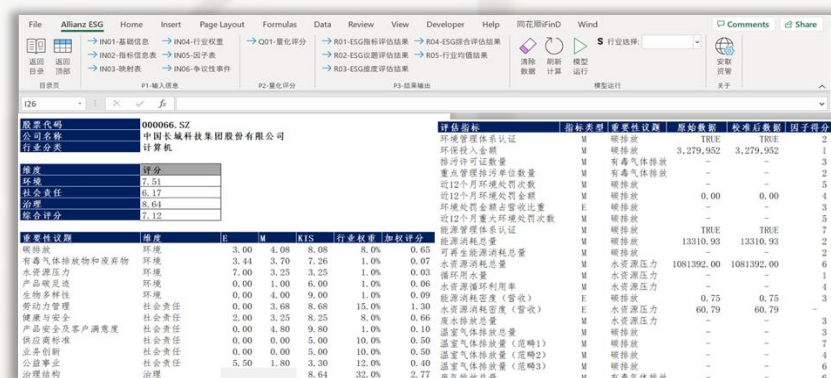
File Allianz ESG Home Insert Page Layout Formulas Data Review View Developer Help 同花顺iFinD Wind Comments Share

返回目录 返回顶部 目录页
→IN01-基础信息 →IN04-行业权重 →IN02-指标信息表 →IN05-因子表 →IN03-映射表 →IN06-争议性事件
P1-输入信息
→Q01-量化评分
P2-量化评分
→R01-ESG指标评估结果 →R04-ESG综合评估结果 →R02-ESG议题评估结果 →R05-行业均值结果 →R03-ESG维度评估结果
P3-结果输出
清除数据 刷新计算 模型运行
S 行业选择:
模型运行
安新资管
关于

I26

| 股票代码 | 000066.SZ |
|---|---|
| 公司名称 | 中国长城科技集团股份有限公司 |
| 行业分类 | 计算机 |

| 维度 | 评分 |
|---|---|
| 环境 | 7.51 |
| 社会责任 | 6.17 |
| 治理 | 8.64 |
| 综合评分 | 7.12 |

| 重要性议题 | 维度 | E | M | KIS | 行业权重 | 加权评分 |
|---|---|---|---|---|---|---|
| 碳排放 | 环境 | 3.00 | 4.08 | 8.08 | 8.0% | 0.65 |
| 有毒气体排放物和废弃物 | 环境 | 3.44 | 3.70 | 7.26 | 1.0% | 0.07 |
| 水资源压力 | 环境 | 7.00 | 3.25 | 3.25 | 1.0% | 0.03 |
| 产品碳足迹 | 环境 | 0.00 | 6.00 | 6.00 | 1.0% | 0.06 |
| 生物多样性 | 环境 | 0.00 | 4.00 | 9.00 | 1.0% | 0.09 |
| 劳动力管理 | 社会责任 | 0.00 | 3.68 | 8.68 | 15.0% | 1.30 |
| 健康与安全 | 社会责任 | 0.00 | 3.25 | 8.25 | 8.0% | 0.66 |
| 产品安全及客户满意度 | 社会责任 | 0.00 | 4.80 | 9.80 | 1.0% | 0.10 |
| 供应商标准 | 社会责任 | 0.00 | 0.00 | 5.00 | 10.0% | 0.50 |
| 业务创新 | 社会责任 | 0.00 | 0.00 | 5.00 | 10.0% | 0.50 |
| 公益事业 | 社会责任 | 5.50 | 1.80 | 3.30 | 12.0% | 0.40 |
| 治理结构 | 治理 | | | 8.64 | 32.0% | 2.77 |

| 评估指标 | 指标类型 | 重要性议题 | 原始数据 | 校准后数据 | 因子得分 |
|---|---|---|---|---|---|
| 环境管理体系认证 | M | 碳排放 | TRUE | TRUE | 2 |
| 环保投入金额 | M | 碳排放 | 3,279,952 | 3,279,952 | 1 |
| 排污许可证数量 | M | 有毒气体排放 | – | – | 1 |
| 重点管理排污单位数量 | M | 有毒气体排放 | – | – | 5 |
| 近12个月环境处罚次数 | M | 碳排放 | – | – | 5 |
| 近12个月环境处罚金额 | M | 碳排放 | 0.00 | 0.00 | 4 |
| 环境处罚金额占营收比重 | E | 碳排放 | – | – | 3 |
| 近12个月重大环境处罚次数 | M | 碳排放 | – | – | 5 |
| 能源管理体系认证 | M | 碳排放 | TRUE | TRUE | 7 |
| 能源消耗总量 | M | 碳排放 | 13310.93 | 13310.93 | 2 |
| 可再生能源消耗总量 | M | 碳排放 | – | – | 2 |
| 水资源消耗总量 | M | 水资源压力 | 1081392.00 | 1081392.00 | 1 |
| 循环用水量 | M | 水资源压力 | – | – | 2 |
| 水资源循环利用率 | M | 水资源压力 | – | – | 4 |
| 能源消耗密度(营收) | E | 碳排放 | 0.75 | 0.75 | 3 |
| 水资源消耗密度(营收) | E | 水资源压力 | 60.79 | 60.79 | – |
| 废水排放总量 | M | 有毒气体排放 | – | – | – |
| 温室气体排放量(范畴1) | M | 碳排放 | – | – | – |
| 温室气体排放量(范畴2) | M | 碳排放 | – | – | – |
| 温室气体排放量(范畴3) | M | 碳排放 | – | – | – |